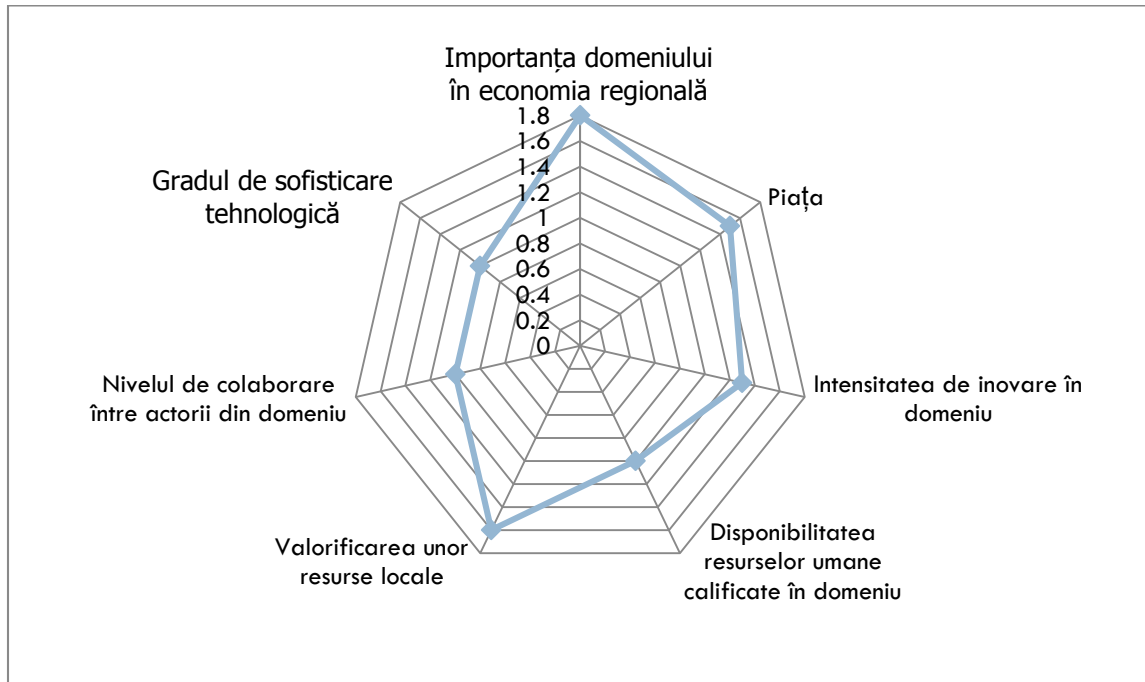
Importanța domeniului în economia regională

1.8
1.6
1.4
1.2
1
0.8
0.6
0.4
0.2
0

Piața

Gradul de sofisticare tehnologică

Intensitatea de inovare în domeniu

Nivelul de colaborare între actorii din domeniu

Disponibilitatea resurselor umane calificate în domeniu

Valorificarea unor resurse locale